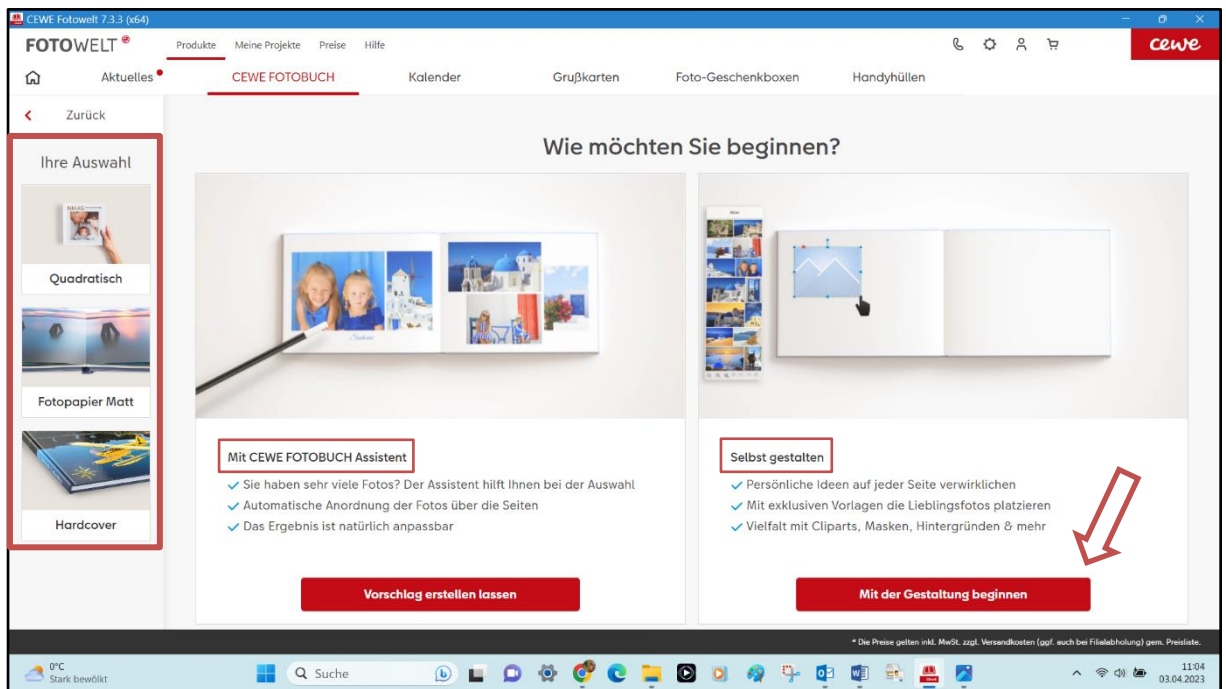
CEWE Fotowelt 7.3.3 (x64)

FOTOWELT

Produkte Meine Projekte Preise Hilfe

cewe

Aktuelles CEWE FOTOBUCH Kalender Grußkarten Foto-Geschenkboxen Handyhüllen

Zurück

Ihre Auswahl

Quadratisch

Fotopapier Matt

Hardcover

Wie möchten Sie beginnen?

Mit CEWE FOTOBUCH Assistent

✓ Sie haben sehr viele Fotos? Der Assistent hilft Ihnen bei der Auswahl
✓ Automatische Anordnung der Fotos über die Seiten
✓ Das Ergebnis ist natürlich anpassbar

Vorschlag erstellen lassen

Selbst gestalten

✓ Persönliche Ideen auf jeder Seite verwirklichen
✓ Mit exklusiven Vorlagen die Lieblingsfotos platzieren
✓ Vielfalt mit Cliparts, Masken, Hintergründen & mehr

Mit der Gestaltung beginnen

* Die Preise gelten inkl. MwSt. zzgl. Versandkosten (ggf. auch bei Filialabholung) gem. Preisliste.

0°C
Stark bewölkt

Suche

11:04
03.04.2023